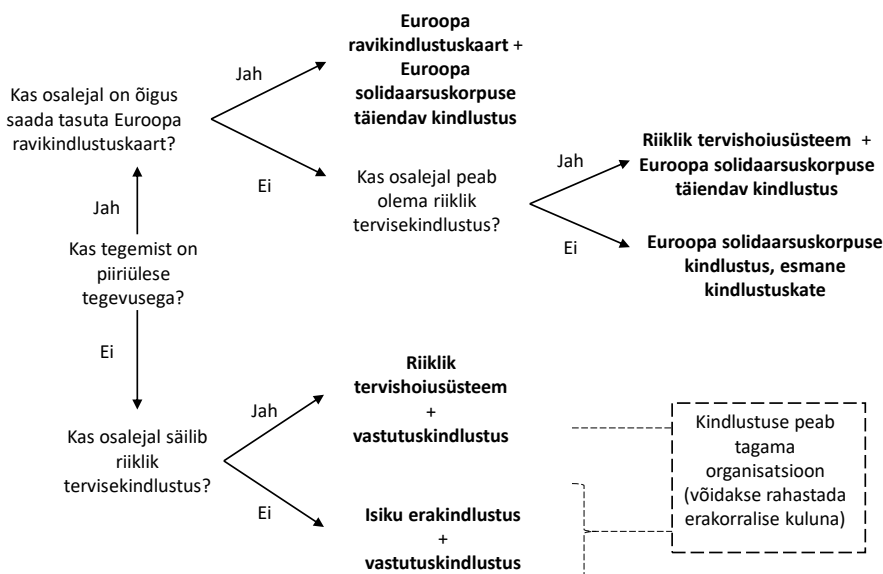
Kas tegemist on piiriülese tegevusega?

Jah

Kas osalejal on õigus saada tasuta Euroopa ravikindlustuskaart?

Jah

**Euroopa ravikindlustuskaart** + **Euroopa solidaarsuskorpuse täiendav kindlustus**

Ei

Kas osalejal peab olema riiklik tervisekindlustus?

Jah

**Riiklik tervishoiusüsteem** + **Euroopa solidaarsuskorpuse täiendav kindlustus**

Ei

**Euroopa solidaarsuskorpuse kindlustus, esmane kindlustuskate**

Ei

Kas osalejal säilib riiklik tervisekindlustus?

Jah

**Riiklik tervishoiusüsteem** + **vastutuskindlustus**

Ei

**Isiku erakindlustus** + **vastutuskindlustus**

Kindlustuse peab tagama organisatsioon (võidakse rahastada erakorralise kuluna)